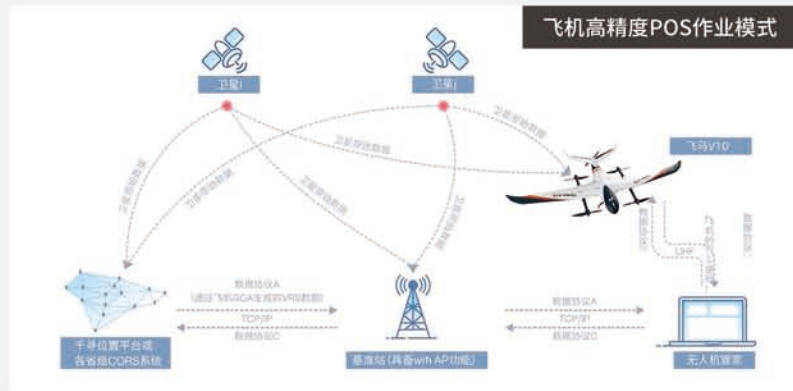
飞机高精度POS作业模式

卫星i

卫星j

飞马V10

卫星观测数据

卫星观测数据

卫星观测数据

卫星观测数据

卫星观测数据

数据协议A
(通过飞机GGA生成VRS数据)

TCP/IP

数据协议C

数据协议A

TCP/IP

数据协议C

UHF

数据协议

千寻位置平台或各省级CORS系统

基准站(具备wifi AP功能)

无人机管家